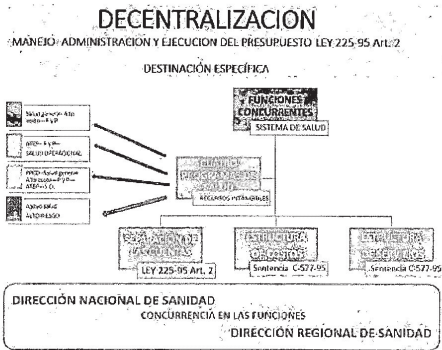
DECENTRALIZACION

MANEJO ADMINISTRACION Y EJECUCION DEL PRESUPUESTO LEY 225-95 Art. 2

DESTINACIÓN ESPECÍFICA

FUNCIONES CONCURRENTES

SISTEMA DE SALUD

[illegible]

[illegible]

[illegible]

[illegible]

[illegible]

RECURSOS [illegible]

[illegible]

LEY 225-95 Art. 2

ESTRUCTURA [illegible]

Sentencia C-577-95

ESTRUCTURA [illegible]

Sentencia C-577-95

DIRECCIÓN NACIONAL DE SANIDAD

CONCURRENCIA EN LAS FUNCIONES

DIRECCIÓN REGIONAL DE SANIDAD